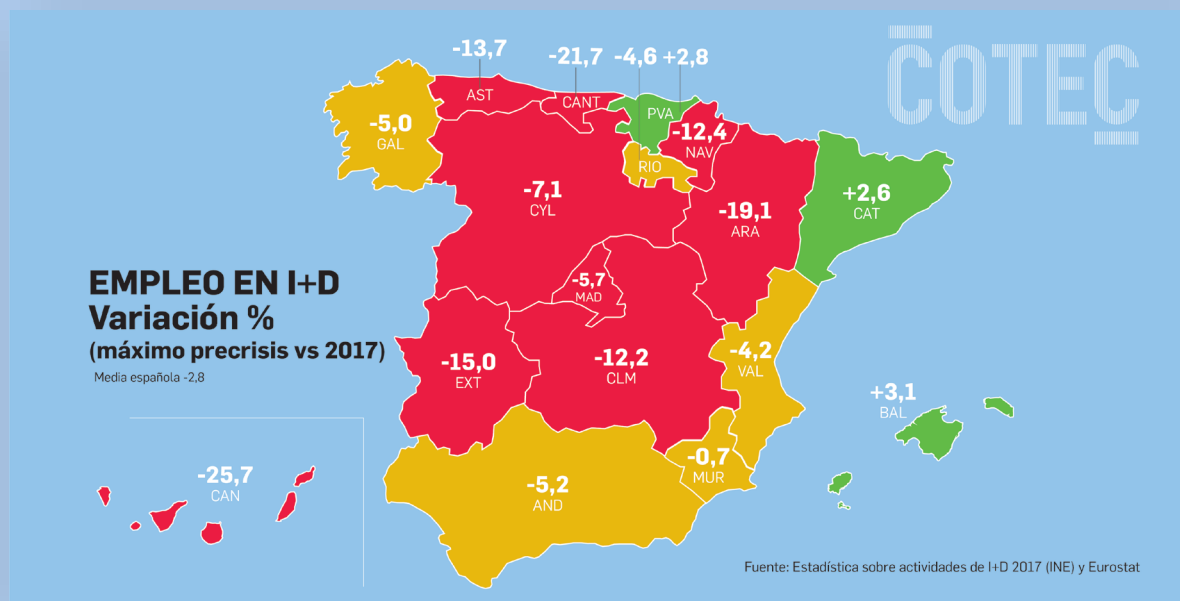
COTEC

EMPLEO EN I+D
Variación %
(máximo precrisis vs 2017)
Media española -2,8

-13,7
AST

-21,7
CANT

-4,6
PVA

+2,8

-5,0
GAL

-12,4
NAV

RIO

-7,1
CYL

-19,1
ARA

+2,6
CAT

-5,7
MAD

-15,0
EXT

-12,2
CLM

-4,2
VAL

+3,1
BAL

-25,7
CAN

-0,7
MUR

-5,2
AND

Fuente: Estadística sobre actividades de I+D 2017 (INE) y Eurostat